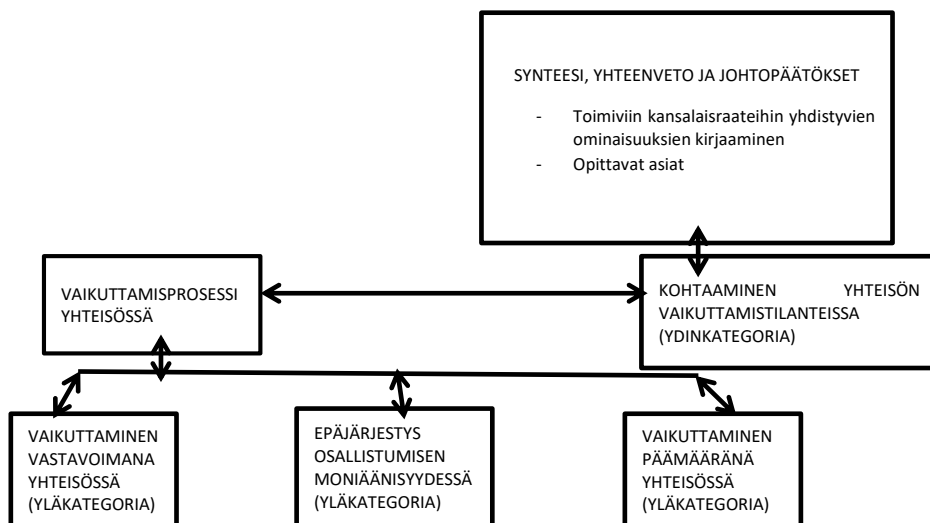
SYNTEESI, YHTEENVETO JA JOHTOPÄÄTÖKSET

- Toimiviin kansalaisraateihin yhdistyvien ominaisuuksien kirjaaminen
- Opittavat asiat

VAIKUTTAMISPROSESSI YHTEISÖSSÄ

KOHTAAMINEN YHTEISÖN VAIKUTTAMISTILANTEISSA (YDINKATEGORIA)

VAIKUTTAMINEN VASTAVOIMANA YHTEISÖSSÄ (YLÄKATEGORIA)

EPÄJÄRJESTYS OSALLISTUMISEN MONIÄÄNISYYDESSÄ (YLÄKATEGORIA)

VAIKUTTAMINEN PÄÄMÄÄRÄNÄ YHTEISÖSSÄ (YLÄKATEGORIA)